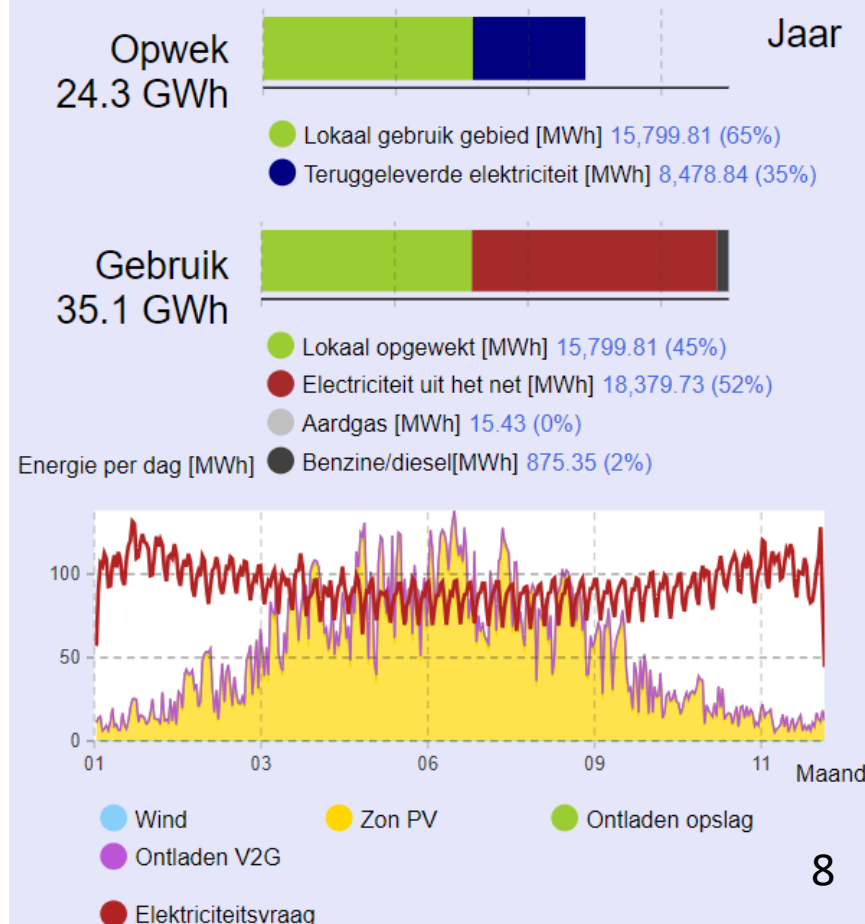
Opwek
24.3 GWh

Jaar

Lokaal gebruik gebied [MWh] 15,799.81 (65%)
Teruggeleverde elektriciteit [MWh] 8,478.84 (35%)

Gebruik
35.1 GWh

Lokaal opgewekt [MWh] 15,799.81 (45%)
Electriciteit uit het net [MWh] 18,379.73 (52%)
Aardgas [MWh] 15.43 (0%)
Energie per dag [MWh]
Benzine/diesel[MWh] 875.35 (2%)

100
50
0
01
03
06
09
11
Maand

Wind
Zon PV
Ontladen opslag
Ontladen V2G
Elektriciteitsvraag

8